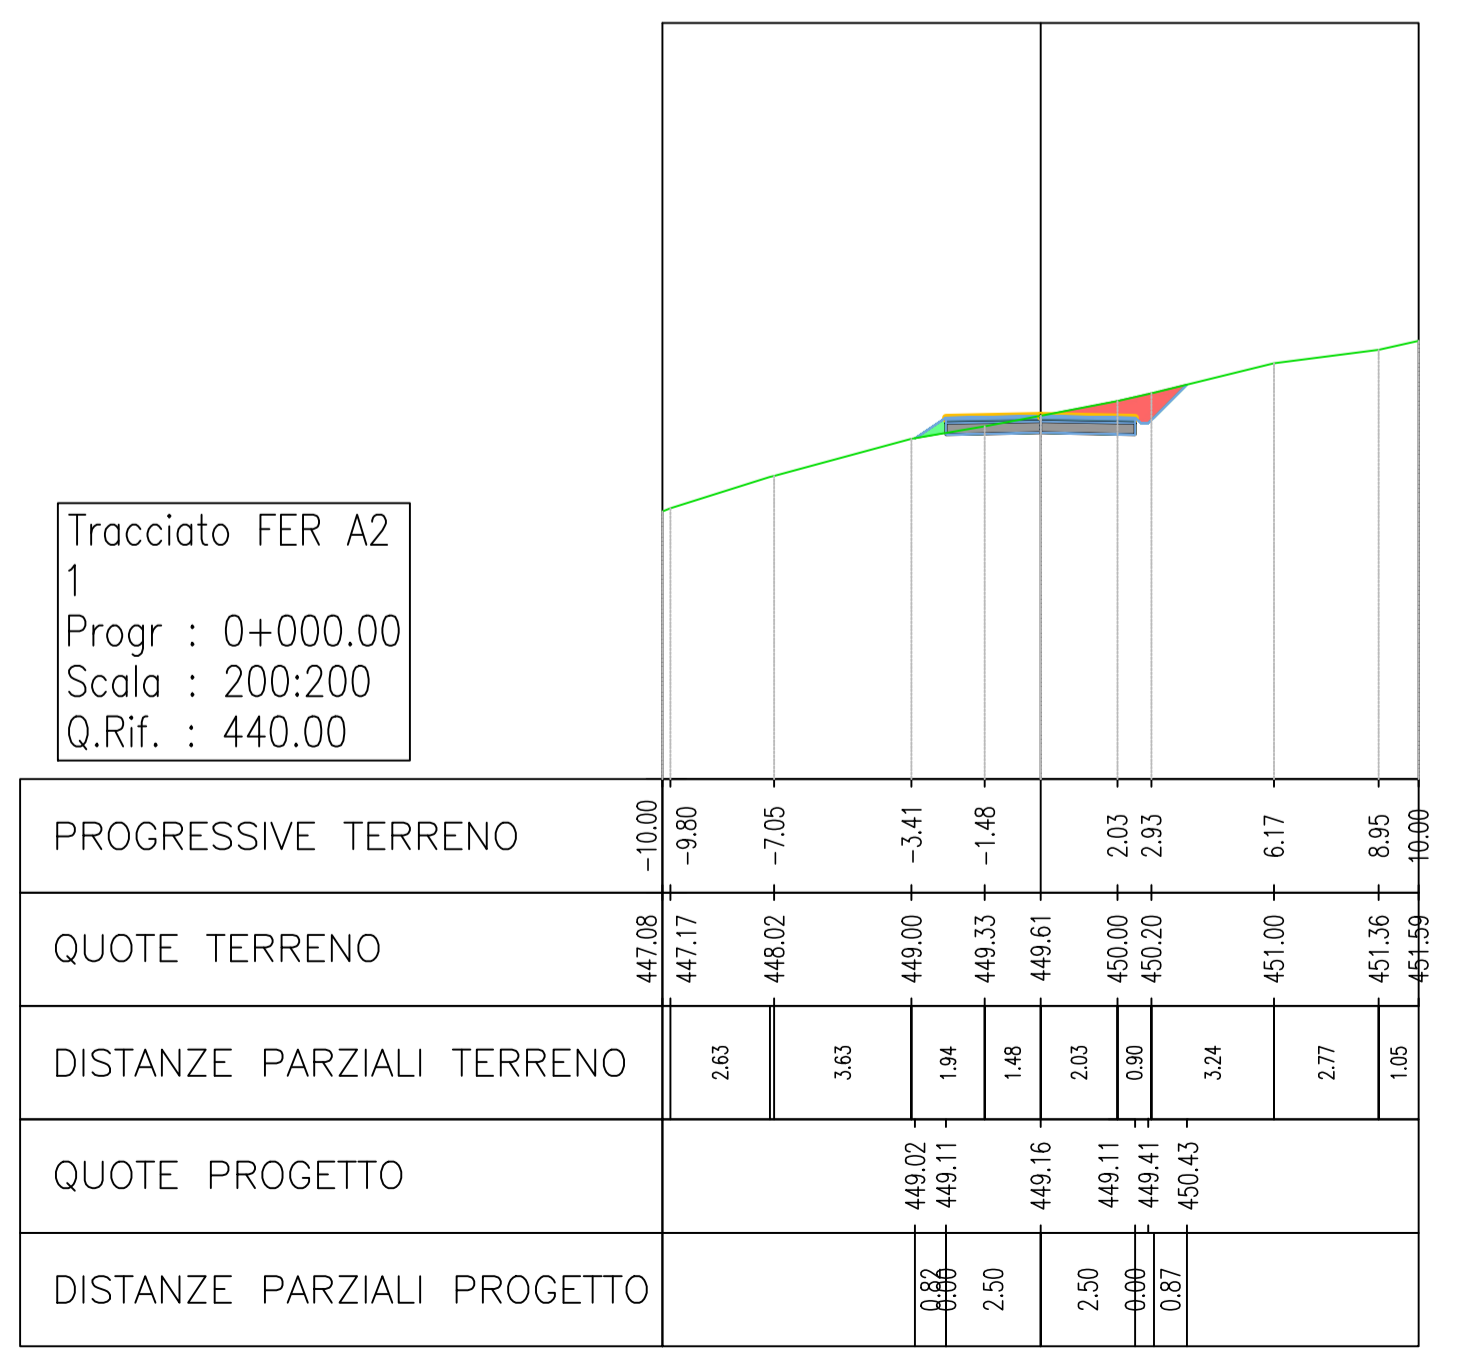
Tracciato FER A2
1
Progr : 0+000.00
Scala : 200:200
Q.Rif. : 440.00

| PROGRESSIVE TERRENO | -10.00 | -9.80 | -7.05 | -3.41 | -1.48 | | 2.03 | 2.93 | 6.17 | 8.95 | 10.00 |
|---|---|---|---|---|---|---|---|---|---|---|---|
| QUOTE TERRENO | 447.08 | 447.17 | 448.02 | 449.00 | 449.33 | 449.61 | 450.00 | 450.20 | 451.00 | 451.36 | 451.59 |
| DISTANZE PARZIALI TERRENO | | 2.63 | 3.63 | 1.94 | 1.48 | 2.03 | 0.90 | 3.24 | 2.77 | 1.05 | |
| QUOTE PROGETTO | 449.02 | 449.11 | 449.16 | 449.11 | 449.41 | 450.43 | | | | | |
| DISTANZE PARZIALI PROGETTO | 0.82 | 0.00 | 2.50 | 2.50 | 0.00 | 0.87 | | | | | |